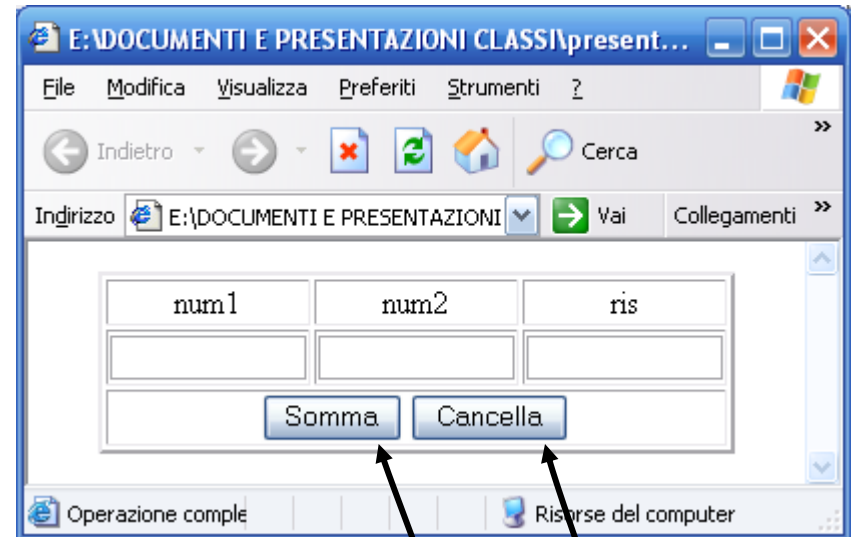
E:\DOCUMENTI E PRESENTAZIONI CLASSI\present...

File Modifica Visualizza Preferiti Strumenti ?

Indietro Cerca

Indirizzo E:\DOCUMENTI E PRESENTAZIONI Vai Collegamenti

| num1 | num2 | ris |
|---|---|---|
| | | |
| Somma Cancella | | |

Operazione comple Risorse del computer